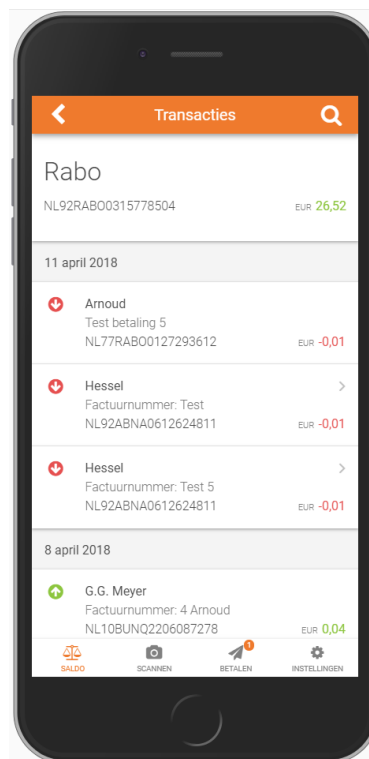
Transacties

Rabo
NL92RABO0315778504
EUR 26,52

11 april 2018

Arnoud
Test betaling 5
NL77RABO0127293612
EUR -0,01

Hessel
Factuurnummer: Test
NL92ABNA0612624811
EUR -0,01

Hessel
Factuurnummer: Test 5
NL92ABNA0612624811
EUR -0,01

8 april 2018

G.G. Meyer
Factuurnummer: 4 Arnoud
NL10BUNQ2206087278
EUR 0,04

SALDO
SCANNEN
1
BETALEN
INSTELLINGEN